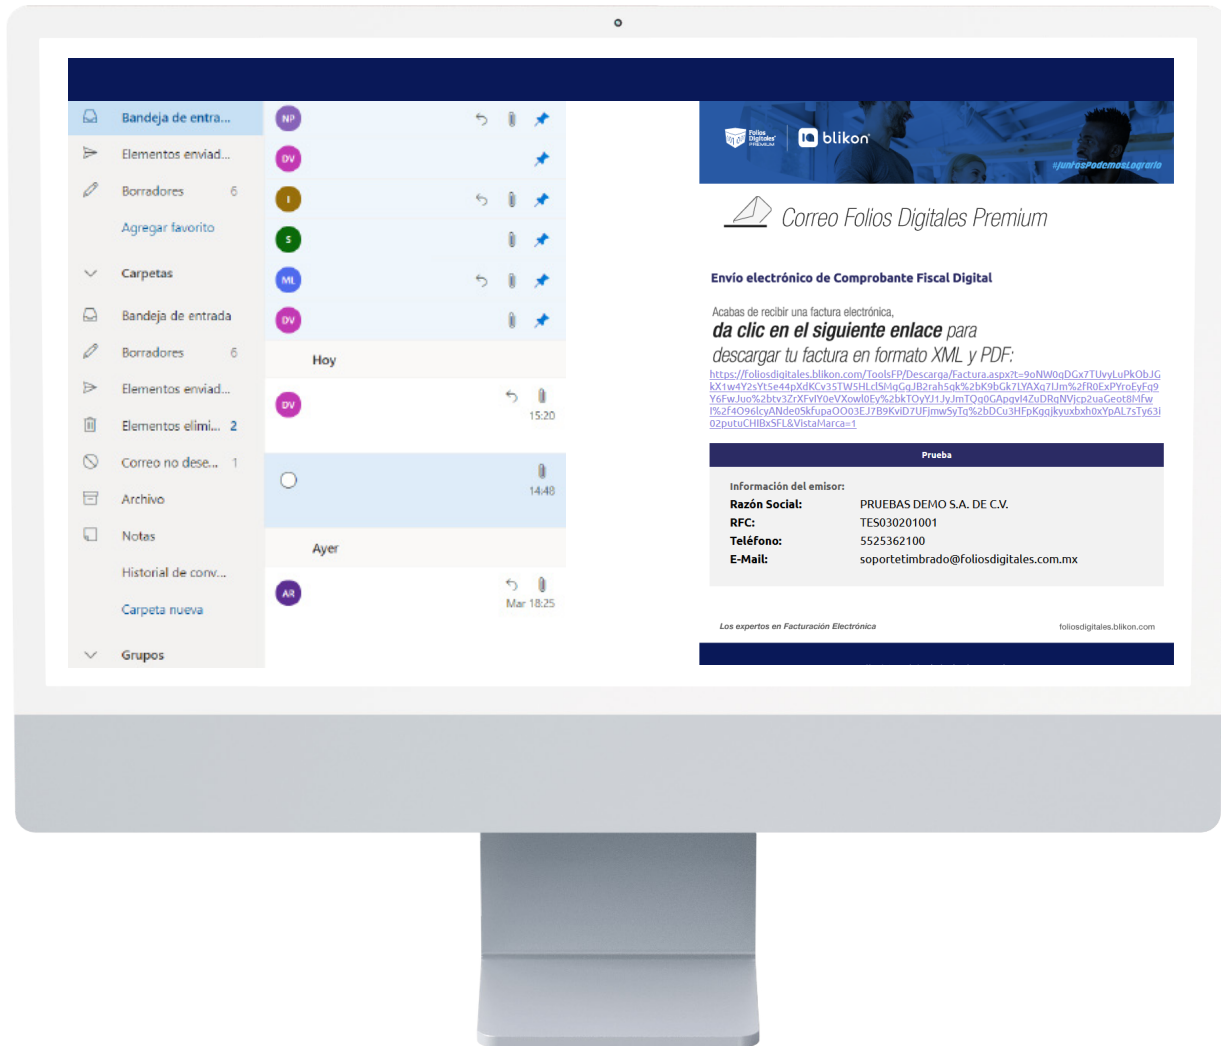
Bandeja de entra...
Elementos enviad...
Borradores 6
Agregar favorito
Carpetas
Bandeja de entrada
Borradores 6
Elementos enviad...
Elementos elimi... 2
Correo no dese... 1
Archivo
Notas
Historial de conv...
Carpeta nueva
Grupos

NP
DV
I
S
ML
DV
Hoy
DV
15:20
14:48
Ayer
AR
Mar 18:25

Folios Digitales PREMIUM
blikon
#JuntosPodemosLograrlo

Correo Folios Digitales Premium

Envío electrónico de Comprobante Fiscal Digital

Acabas de recibir una factura electrónica,
da clic en el siguiente enlace para
descargar tu factura en formato XML y PDF:
https://foliosdigitales.blikon.com/ToolsFP/Descarga/Factura.aspx?t=9oNW0qDGx7TUvyLuPkObJGkX1w4Y2sYt5e44pXdKCv35TW5HLclSMqGqJB2rahSqk%2bK9bGk7LYAXq7IJm%2fR0ExPYroEyFq9Y6FwJuo%2btv3ZrXFvlY0eVXowl0Ey%2bkTOyYJ1JyJmTQq0GApqvI4ZuDRqNVjcp2uaGeot8MfwI%2f4O96lcyANde0SkfupaOO03EJ7B9KvlD7UFjmw5yTq%2bDCu3HFpKgqjkyuxbxh0xYpAL7sTy63i02putuCHIBx5FL&VistaMarca=1

Prueba

Información del emisor:
Razón Social: PRUEBAS DEMO S.A. DE C.V.
RFC: TES030201001
Teléfono: 5525362100
E-Mail: soportetimbrado@foliosdigitales.com.mx

Los expertos en Facturación Electrónica
foliosdigitales.blikon.com